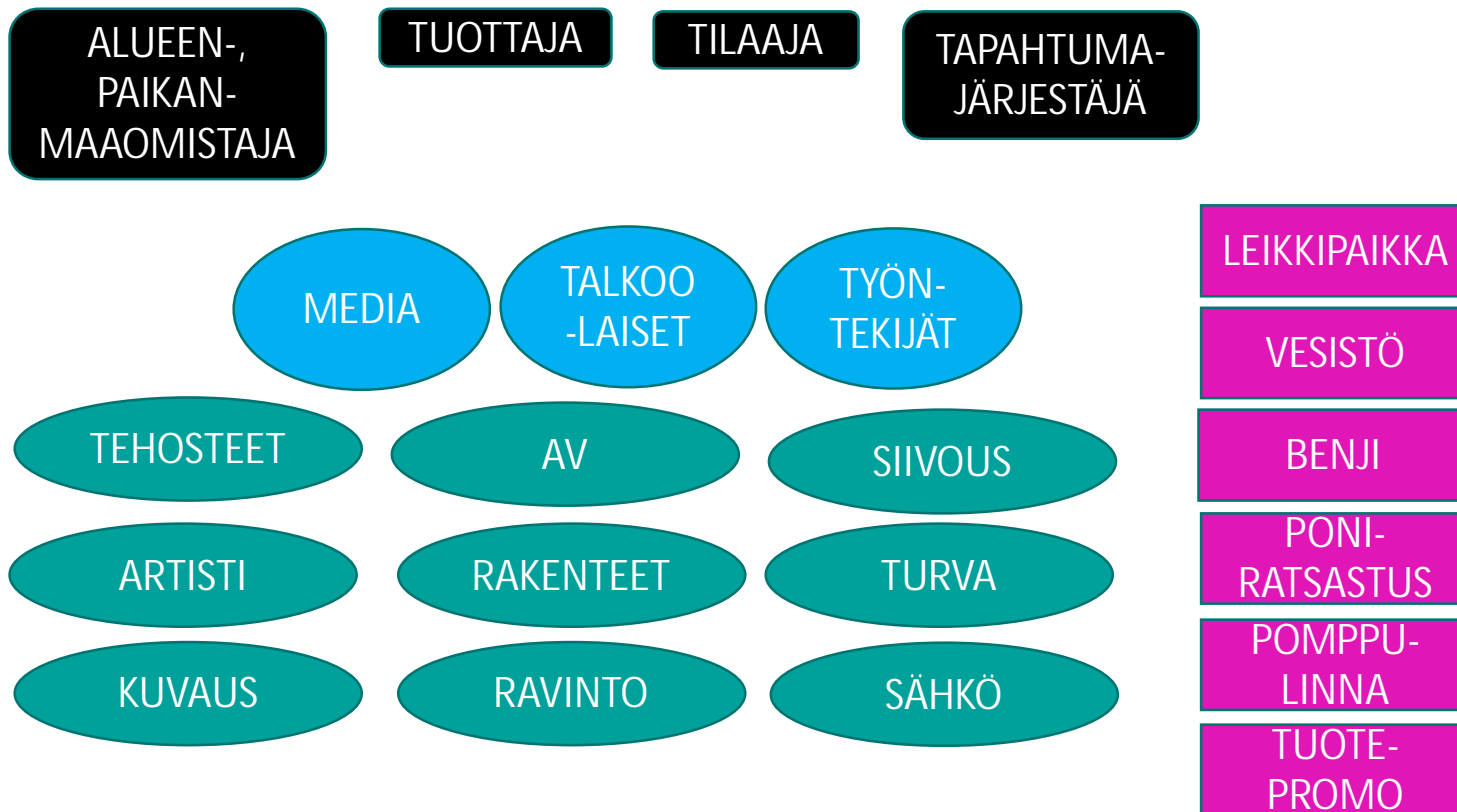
ALUEEN-, PAIKAN-MAAOMISTAJA

TUOTTAJA

TILAAJA

TAPAHTUMA-JÄRJESTÄJÄ

MEDIA

TALKOO-LAISET

TYÖN-TEKIJÄT

TEHOSTEET

AV

SIIVOUS

ARTISTI

RAKENTEET

TURVA

KUVAUS

RAVINTO

SÄHKÖ

LEIKKIPAIKKA

VESISTÖ

BENJI

PONI-RATSASTUS

POMPPU-LINNA

TUOTE-PROMO